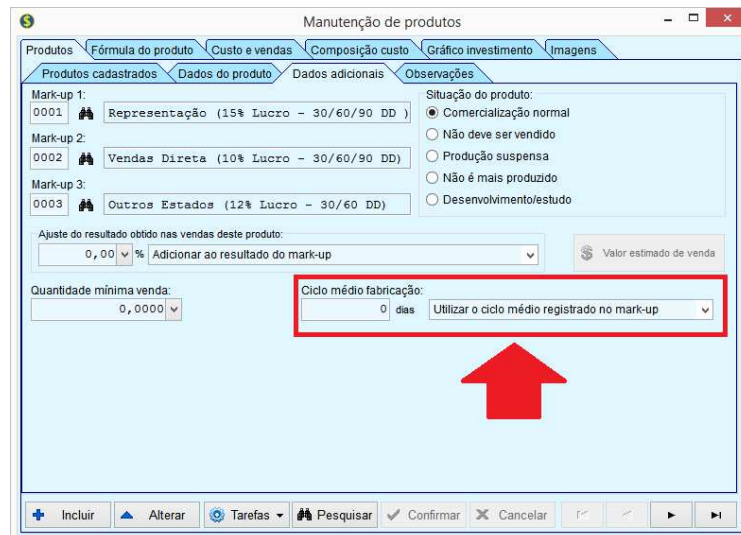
Manutenção de produtos

Produtos | Fórmula do produto | Custo e vendas | Composição custo | Gráfico investimento | Imagens

Produtos cadastrados | Dados do produto | Dados adicionais | Observações

Mark-up 1:
0001 Representação (15% Lucro - 30/60/90 DD )

Mark-up 2:
0002 Vendas Direta (10% Lucro - 30/60/90 DD)

Mark-up 3:
0003 Outros Estados (12% Lucro - 30/60 DD)

Situação do produto:
Comercialização normal
Não deve ser vendido
Produção suspensa
Não é mais produzido
Desenvolvimento/estudo

Ajuste do resultado obtido nas vendas deste produto:
0,00 % Adicionar ao resultado do mark-up

Valor estimado de venda

Quantidade mínima venda:
0,0000

Ciclo médio fabricação:
0 dias Utilizar o ciclo médio registrado no mark-up

Incluir | Alterar | Tarefas | Pesquisar | Confirmar | Cancelar